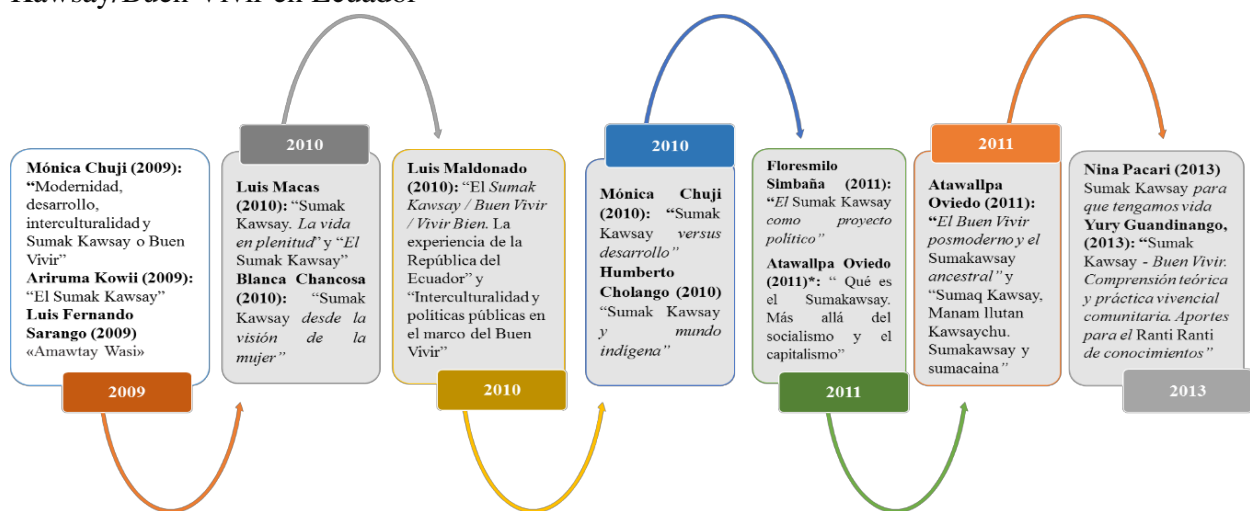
Kawsay/Buen Vivir en Ecuador

Mónica Chuji (2009): "Modernidad, desarrollo, interculturalidad y Sumak Kawsay o Buen Vivir"
Ariruma Kowii (2009): "El Sumak Kawsay"
Luis Fernando Sarango (2009) «Amawtay Wasi»

2009

2010

Luis Macas (2010): "Sumak Kawsay. *La vida en plenitud*" y "*El* Sumak Kawsay"
Blanca Chancosa (2010): "Sumak Kawsay *desde la visión de la mujer"*

Luis Maldonado (2010): "El *Sumak Kawsay / Buen Vivir / Vivir Bien.* La experiencia de la República del Ecuador" y "Interculturalidad y políticas públicas en el marco del Buen Vivir"

2010

2010

Mónica Chuji (2010): "Sumak Kawsay *versus* desarrollo*"*
Humberto Cholango (2010) "Sumak Kawsay *y mundo indígena"*

Floresmilo Simbaña (2011): "*El* Sumak Kawsay *como proyecto político"*
Atawallpa Oviedo (2011)*: " Qué es el Sumakawsay. Más allá del socialismo y el capitalismo"

2011

2011

Atawallpa Oviedo (2011): "*El Buen Vivir posmoderno y el* Sumakawsay *ancestral"* y "Sumaq Kawsay, Manam llutan Kawsaychu. Sumakawsay y sumacaina*"*

Nina Pacari (2013) Sumak Kawsay *para que tengamos vida*
Yury Guandinango, (2013): "Sumak Kawsay - *Buen Vivir. Comprensión teórica y práctica vivencial comunitaria. Aportes para el* Ranti Ranti *de conocimientos"*

2013